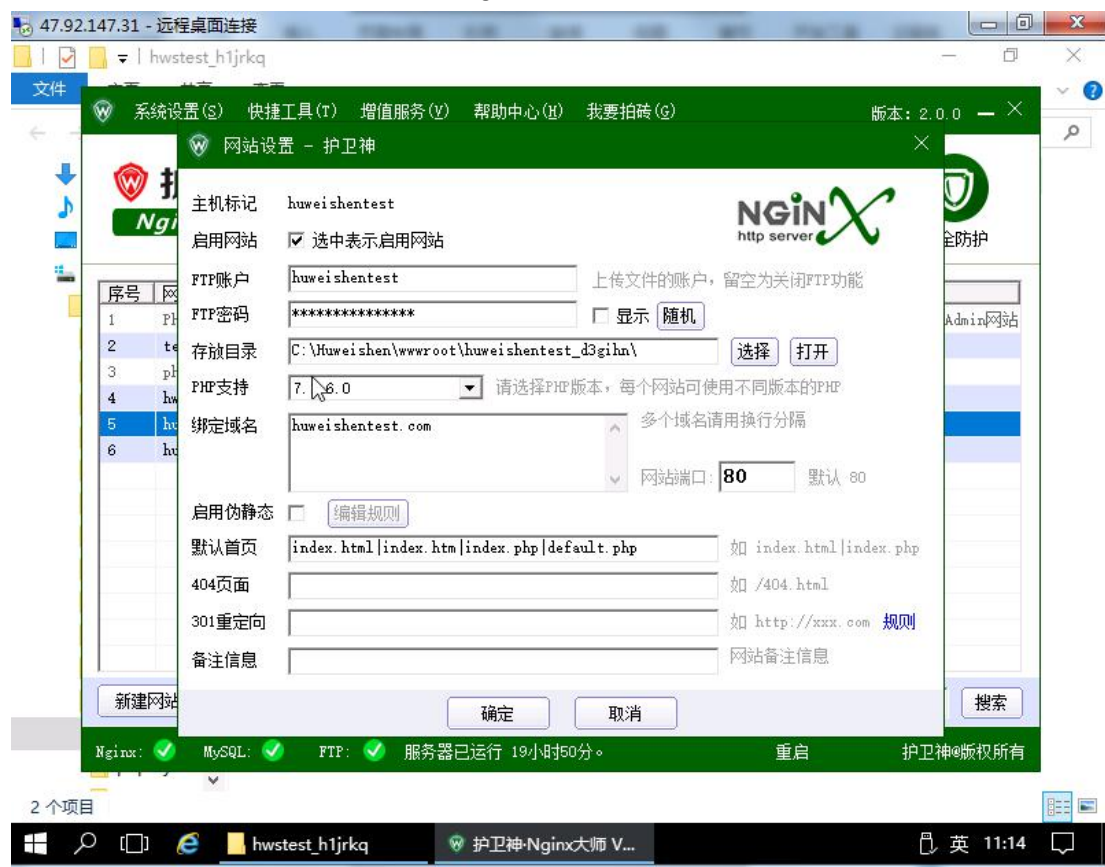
47.92.147.31 - 远程桌面连接

hwstest_h1jrkq

文件

系统设置(S) 快捷工具(T) 增值服务(V) 帮助中心(H) 我要拍砖(G)

版本: 2.0.0

网站设置 - 护卫神

主机标记 huweishentest

启用网站 ☑ 选中表示启用网站

FTP账户 huweishentest 上传文件的账户，留空为关闭FTP功能

FTP密码 *************** ☐ 显示 随机

存放目录 C:\Huweishen\wwwroot\huweishentest_d3gihn\ 选择 打开

PHP支持 7.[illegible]6.0 请选择PHP版本，每个网站可使用不同版本的PHP

绑定域名 huweishentest.com 多个域名请用换行分隔

网站端口: 80 默认 80

启用伪静态 ☐ 编辑规则

默认首页 index.html|index.htm|index.php|default.php 如 index.html|index.php

404页面 如 /404.html

301重定向 如 http://xxx.com 规则

备注信息 网站备注信息

确定 取消

NGINX http server

全防护

序号

1 Ph
2 te
3 ph
4 hw
5 hu
6 hu

Admin网站

新建网站

搜索

Nginx: ✓ MySQL: ✓ FTP: ✓ 服务器已运行 19小时50分。 重启 护卫神@版权所有

2 个项目

hwstest_h1jrkq 护卫神·Nginx大师 V...

英 11:14